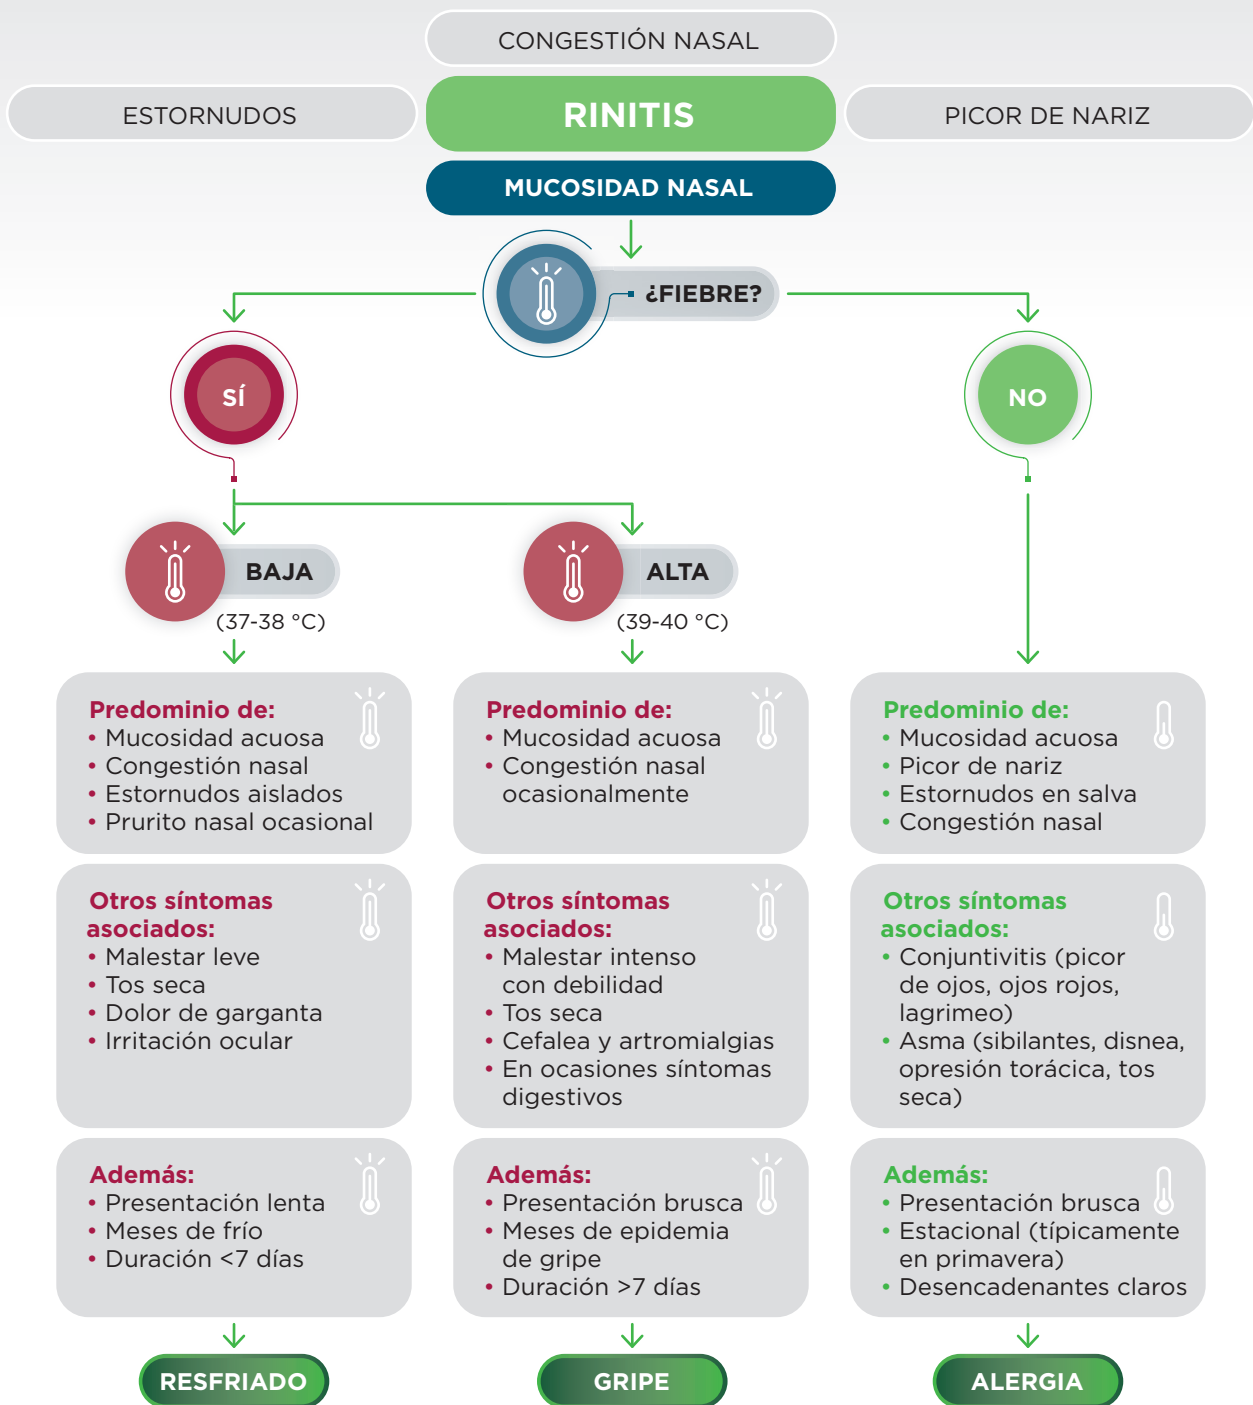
CONGESTIÓN NASAL

ESTORNUDOS

RINITIS

PICOR DE NARIZ

MUCOSIDAD NASAL

¿FIEBRE?

SÍ

NO

BAJA
(37-38 °C)

ALTA
(39-40 °C)

Predominio de:
• Mucosidad acuosa
• Congestión nasal
• Estornudos aislados
• Prurito nasal ocasional

Otros síntomas asociados:
• Malestar leve
• Tos seca
• Dolor de garganta
• Irritación ocular

Además:
• Presentación lenta
• Meses de frío
• Duración <7 días

RESFRIADO

Predominio de:
• Mucosidad acuosa
• Congestión nasal ocasionalmente

Otros síntomas asociados:
• Malestar intenso con debilidad
• Tos seca
• Cefalea y artromialgias
• En ocasiones síntomas digestivos

Además:
• Presentación brusca
• Meses de epidemia de gripe
• Duración >7 días

GRIPE

Predominio de:
• Mucosidad acuosa
• Picor de nariz
• Estornudos en salva
• Congestión nasal

Otros síntomas asociados:
• Conjuntivitis (picor de ojos, ojos rojos, lagrimeo)
• Asma (sibilantes, disnea, opresión torácica, tos seca)

Además:
• Presentación brusca
• Estacional (típicamente en primavera)
• Desencadenantes claros

ALERGIA